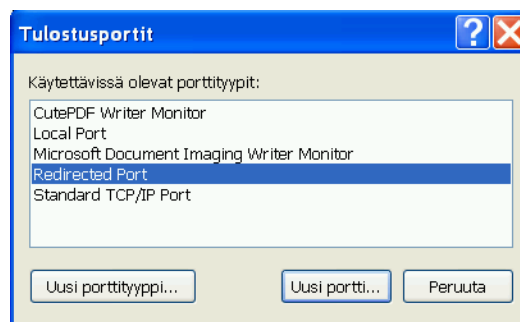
Tulostusportit

Käytettävissä olevat porttityypit:

CutePDF Writer Monitor
Local Port
Microsoft Document Imaging Writer Monitor
Redirected Port
Standard TCP/IP Port

Uusi porttityyppi... Uusi portti... Peruuta